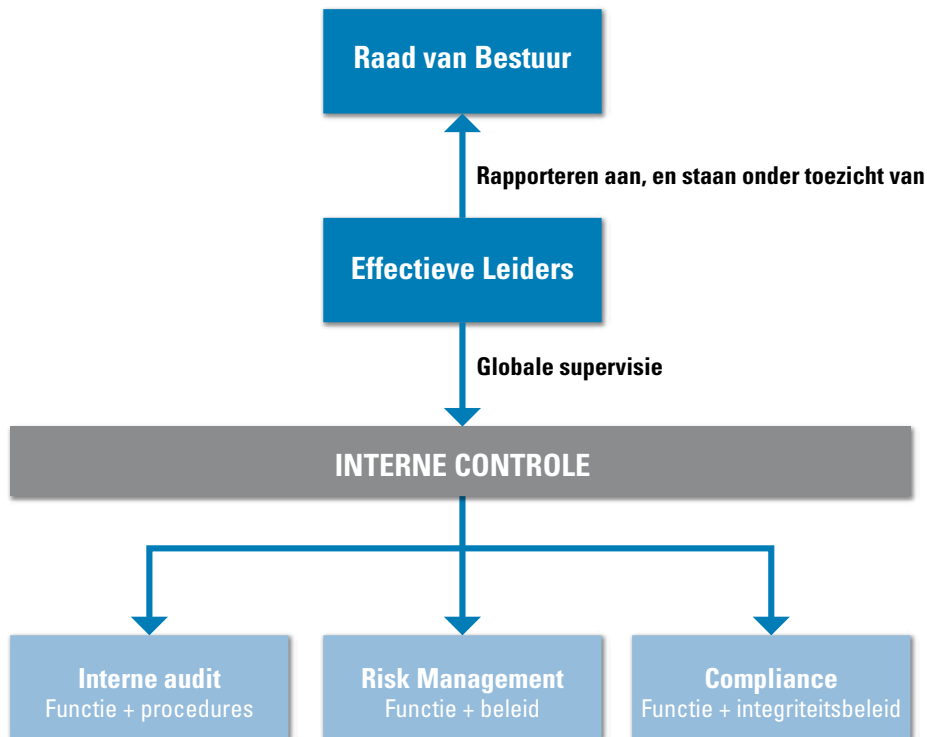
Raad van Bestuur

Rapporteren aan, en staan onder toezicht van

Effectieve Leiders

Globale supervisie

INTERNE CONTROLE

Interne audit
Functie + procedures

Risk Management
Functie + beleid

Compliance
Functie + integriteitsbeleid